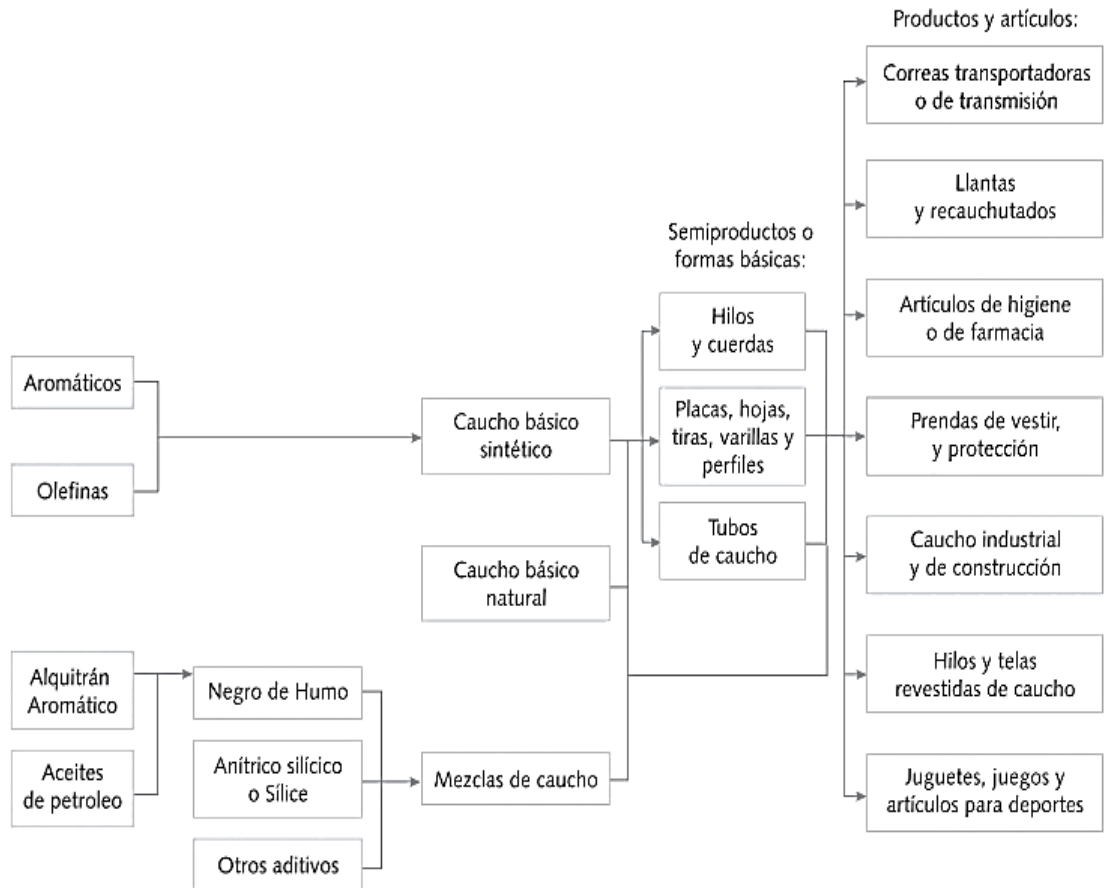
Productos y artículos:

Correas transportadoras o de transmisión

Llantas y recauchutados

Semiproductos o formas básicas:

Artículos de higiene o de farmacia

Hilos y cuerdas

Aromáticos

Caucho básico sintético

Placas, hojas, tiras, varillas y perfiles

Prendas de vestir, y protección

Olefinas

Tubos de caucho

Caucho básico natural

Caucho industrial y de construcción

Alquitrán Aromático

Negro de Humo

Hilos y telas revestidas de caucho

Aceites de petroleo

Anítrico silícico o Sílice

Mezclas de caucho

Juguetes, juegos y artículos para deportes

Otros aditivos